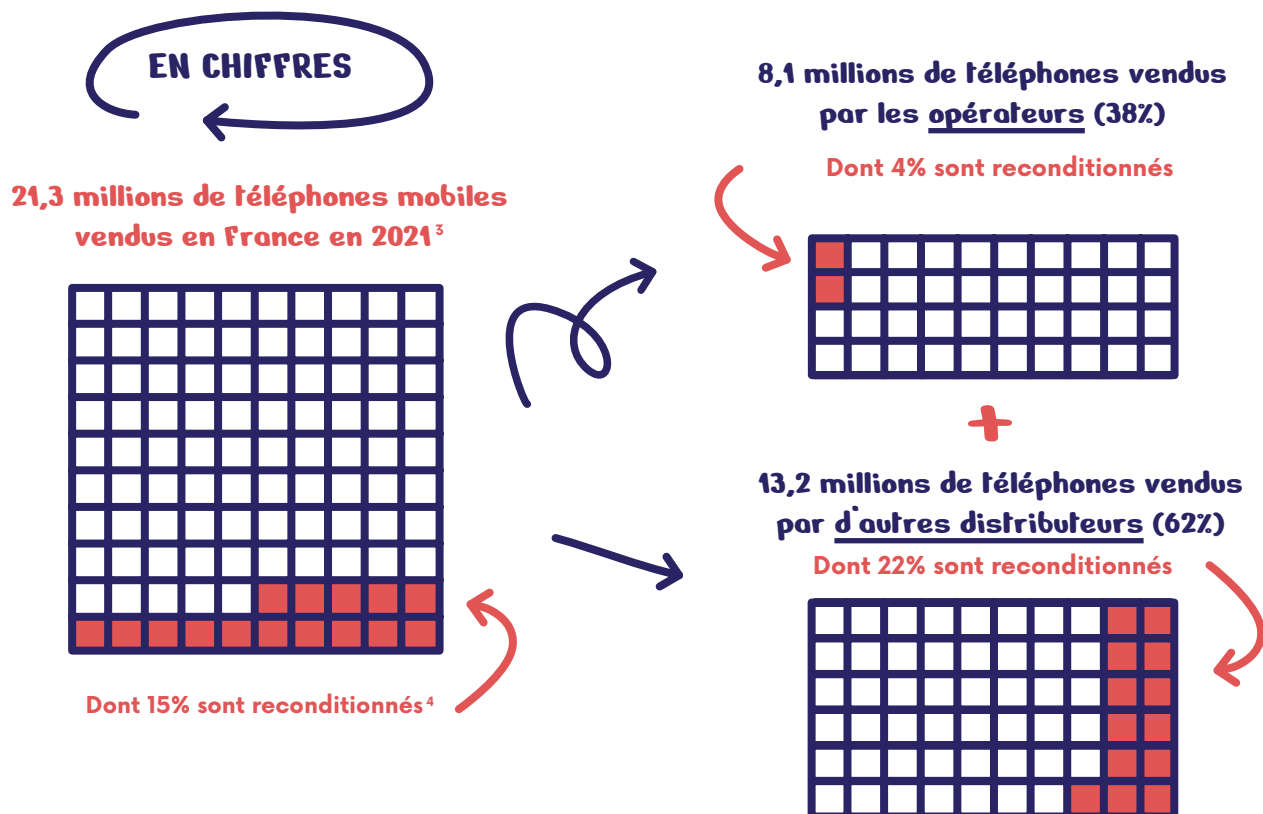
EN CHIFFRES

21,3 millions de téléphones mobiles vendus en France en 2021 ³

Dont 15% sont reconditionnés ⁴

8,1 millions de téléphones vendus par les opérateurs (38%)

Dont 4% sont reconditionnés

+

13,2 millions de téléphones vendus par d'autres distributeurs (62%)

Dont 22% sont reconditionnés